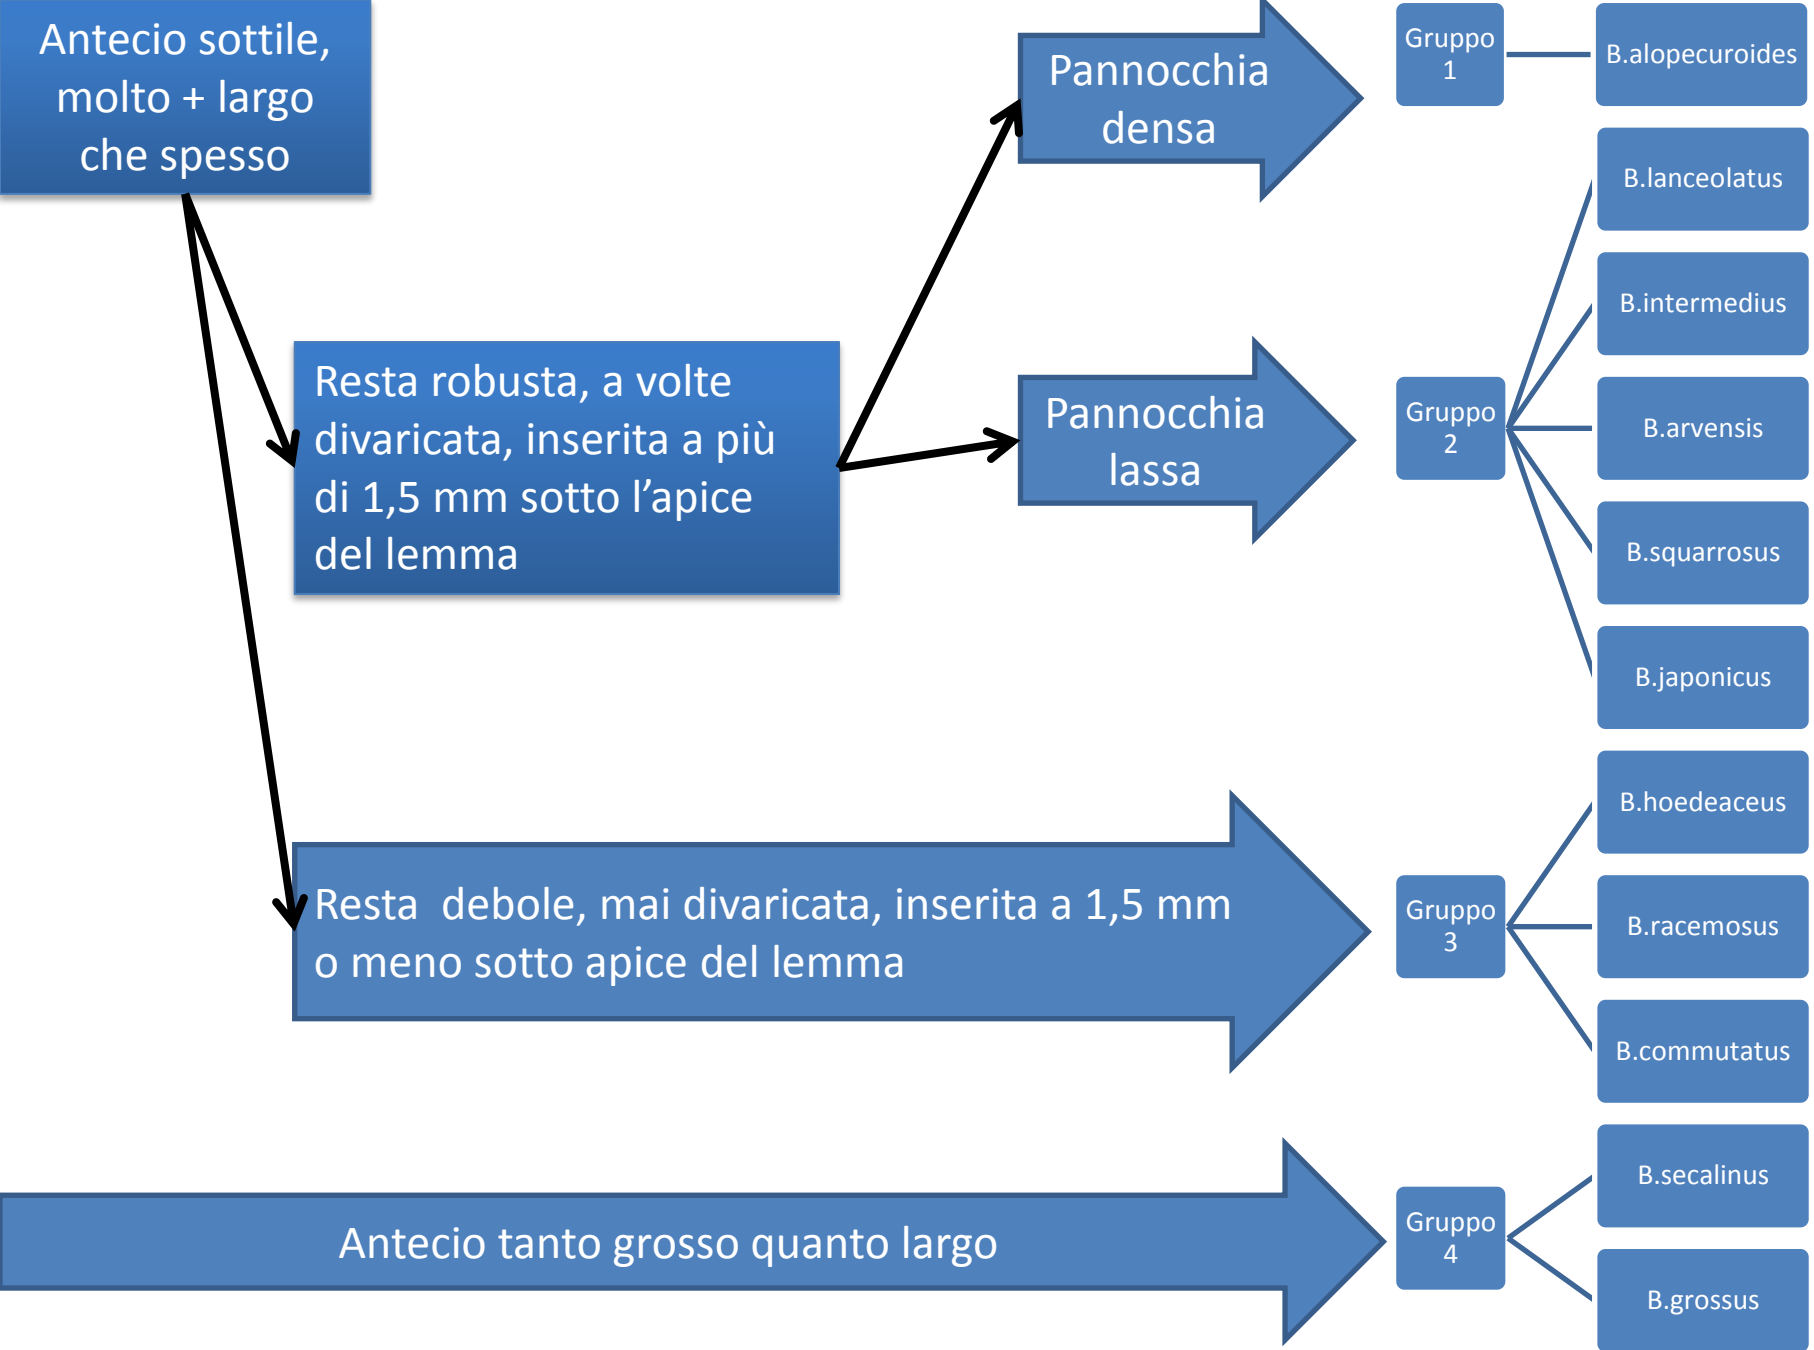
Antecio sottile, molto + largo che spesso

Resta robusta, a volte divaricata, inserita a più di 1,5 mm sotto l’apice del lemma

Pannocchia densa

Pannocchia lassa

Gruppo 1

B.alopecuroides

Gruppo 2

B.lanceolatus

B.intermedius

B.arvensis

B.squarrosus

B.japonicus

Resta  debole, mai divaricata, inserita a 1,5 mm o meno sotto apice del lemma

Gruppo 3

B.hoedeaceus

B.racemosus

B.commutatus

Antecio tanto grosso quanto largo

Gruppo 4

B.secalinus

B.grossus